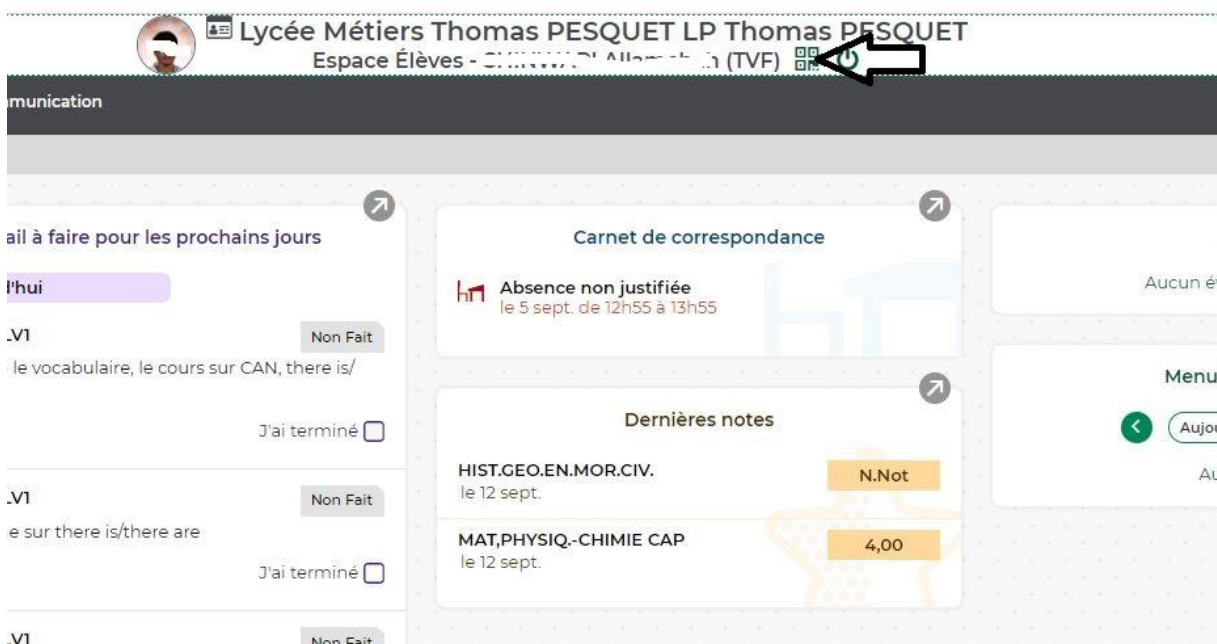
Lycée Métiers Thomas PESQUET LP Thomas PESQUET
Espace Élèves - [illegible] (TVF)

munication

ail à faire pour les prochains jours

l'hui

.V1
Non Fait
le vocabulaire, le cours sur CAN, there is/
J'ai terminé

.V1
Non Fait
e sur there is/there are
J'ai terminé

.V1
Non Fait

Carnet de correspondance

Absence non justifiée
le 5 sept. de 12h55 à 13h55

Dernières notes

| | |
|---|---|
| HIST.GEO.EN.MOR.CIV. le 12 sept. | N.Not |
| MAT,PHYSIQ.-CHIMIE CAP le 12 sept. | 4,00 |

Aucun é

Menu
Aujo
Au